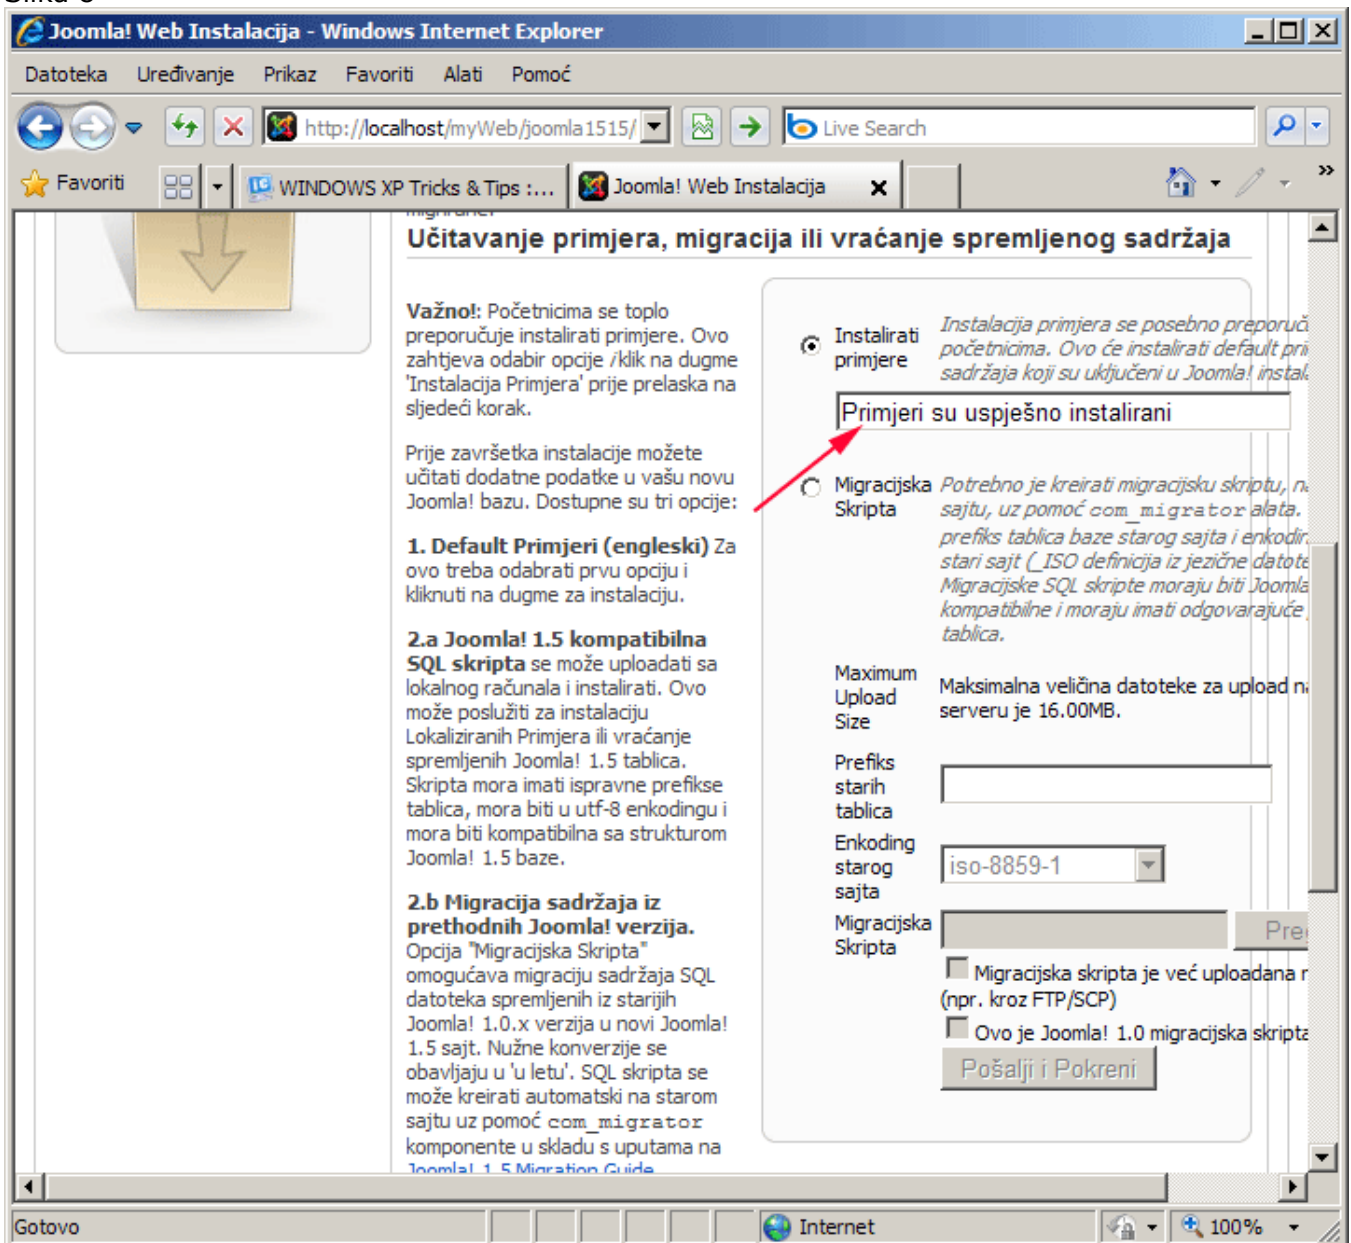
Joomla! Web Instalacija - Windows Internet Explorer

Datoteka Uređivanje Prikaz Favoriti Alati Pomoć

http://localhost/myWeb/joomla1515/

Live Search

Favoriti

WINDOWS XP Tricks & Tips :...

Joomla! Web Instalacija

Učitavanje primjera, migracija ili vraćanje spremljenog sadržaja

Važno!: Početnicima se toplo preporučuje instalirati primjere. Ovo zahtjeva odabir opcije i klik na dugme 'Instalacija Primjera' prije prelaska na sljedeći korak.

Prije završetka instalacije možete učitati dodatne podatke u vašu novu Joomla! bazu. Dostupne su tri opcije:

1. Default Primjeri (engleski) Za ovo treba odabrati prvu opciju i kliknuti na dugme za instalaciju.

2.a Joomla! 1.5 kompatibilna SQL skripta se može uploadati sa lokalnog računala i instalirati. Ovo može poslužiti za instalaciju Lokaliziranih Primjera ili vraćanje spremljenih Joomla! 1.5 tablica. Skripta mora imati ispravne prefikse tablica, mora biti u utf-8 enkodingu i mora biti kompatibilna sa strukturom Joomla! 1.5 baze.

2.b Migracija sadržaja iz prethodnih Joomla! verzija. Opcija "Migracijska Skripta" omogućava migraciju sadržaja SQL datoteka spremljenih iz starijih Joomla! 1.0.x verzija u novi Joomla! 1.5 sajt. Nužne konverzije se obavljaju u 'u letu'. SQL skripta se može kreirati automatski na starom sajtu uz pomoć com_migrator komponente u skladu s uputama na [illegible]

Instalirati primjere

Instalacija primjera se posebno preporuč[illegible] početnicima. Ovo će instalirati default pri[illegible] sadržaja koji su uključeni u Joomla! instal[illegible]

Primjeri su uspješno instalirani

Migracijska Skripta

Potrebno je kreirati migracijsku skriptu, n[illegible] sajtu, uz pomoć com_migrator alata. prefiks tablica baze starog sajta i enkodir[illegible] stari sajt (ISO definicija iz jezične datote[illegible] Migracijske SQL skripte moraju biti Joomla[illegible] kompatibilne i moraju imati odgovarajuće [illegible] tablica.

Maximum Upload Size

Maksimalna veličina datoteke za upload n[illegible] serveru je 16.00MB.

Prefiks starih tablica

Enkoding starog sajta

iso-8859-1

Migracijska Skripta

Pre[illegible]

Migracijska skripta je već uploadana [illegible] (npr. kroz FTP/SCP)

Ovo je Joomla! 1.0 migracijska skripta

Pošalji i Pokreni

Gotovo

Internet

100%